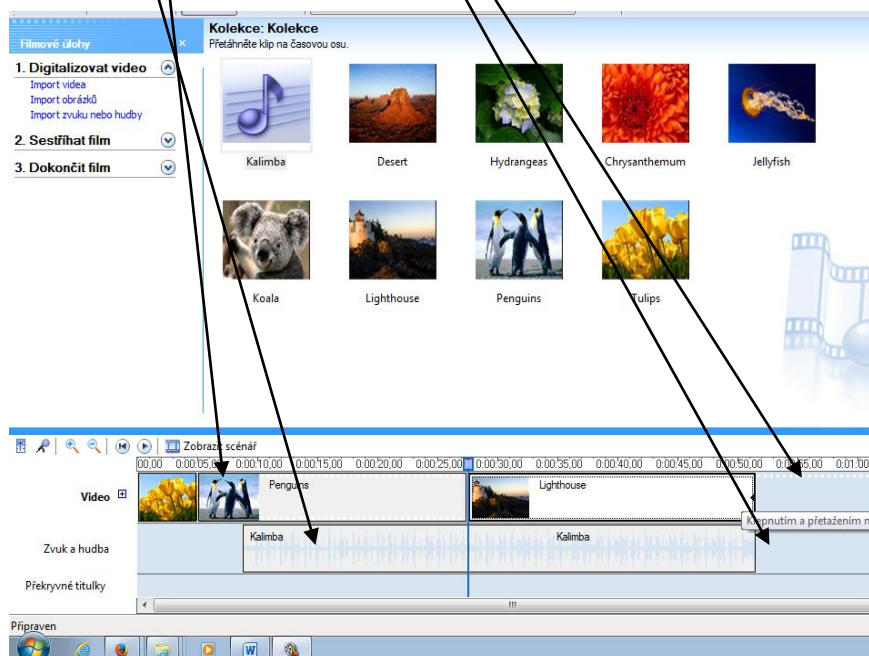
Filmové úlohy

1. Digitalizovat video
Import videa
Import obrázků
Import zvuku nebo hudby

2. Sestříhat film

3. Dokončit film

Kolekce: Kolekce
Přetáhněte klip na časovou osu.

Kalimba
Desert
Hydrangeas
Chrysanthemum
Jellyfish
Koala
Lighthouse
Penguins
Tulips

Zobrazit scénář

00,00 0:00:05,00 0:00:10,00 0:00:15,00 0:00:20,00 0:00:25,00 0:00:30,00 0:00:35,00 0:00:40,00 0:00:45,00 0:00:50,00 0:00:55,00 0:01:00

Video
Penguins
Lighthouse
Klepnutím a přetažením n

Zvuk a hudba
Kalimba
Kalimba

Překryvné titulky

Připraven